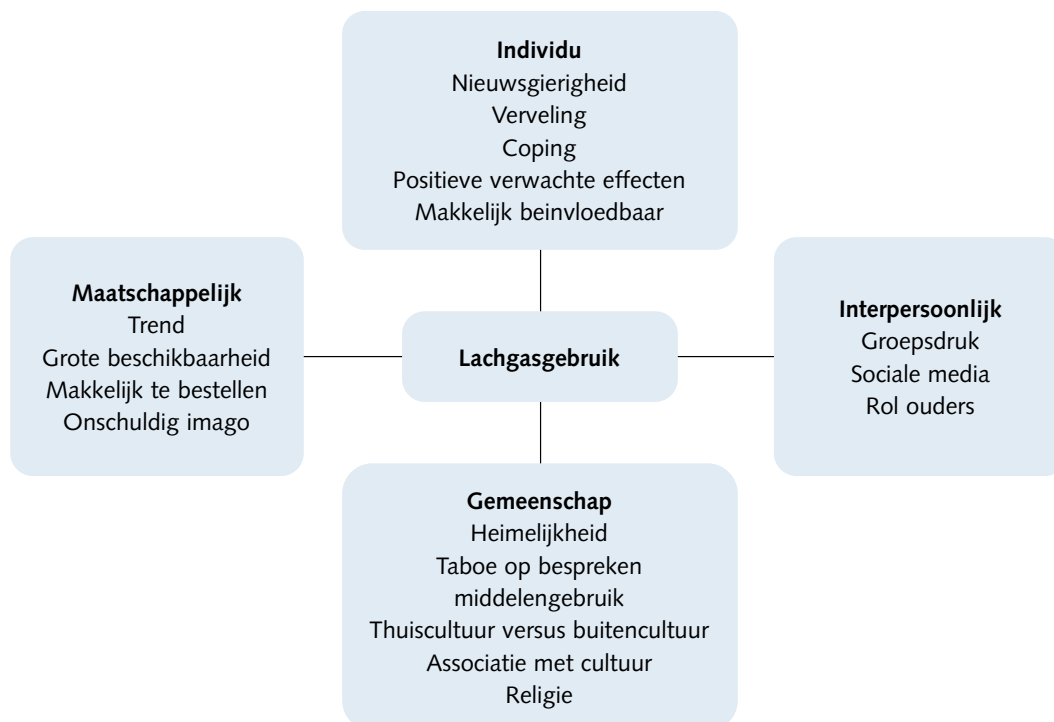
**Individu**
Nieuwsgierigheid
Verveling
Coping
Positieve verwachte effecten
Makkelijk beinvloedbaar

**Maatschappelijk**
Trend
Grote beschikbaarheid
Makkelijk te bestellen
Onschuldig imago

**Lachgasgebruik**

**Interpersoonlijk**
Groepsdruk
Sociale media
Rol ouders

**Gemeenschap**
Heimelijkheid
Taboe op bespreken middelengebruik
Thuiscultuur versus buitencultuur
Associatie met cultuur
Religie